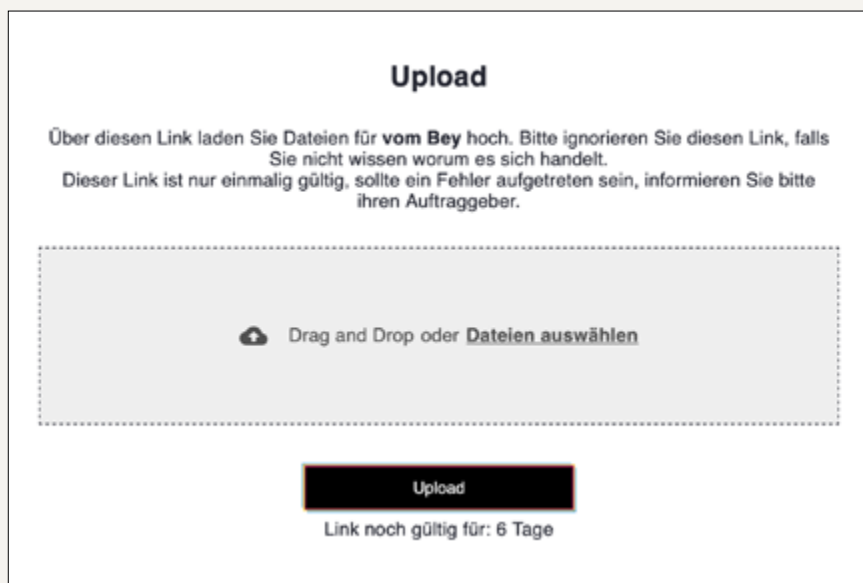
Upload

Über diesen Link laden Sie Dateien für vom Bey hoch. Bitte ignorieren Sie diesen Link, falls Sie nicht wissen worum es sich handelt.
Dieser Link ist nur einmalig gültig, sollte ein Fehler aufgetreten sein, informieren Sie bitte ihren Auftraggeber.

Drag and Drop oder Dateien auswählen

Upload

Link noch gültig für: 6 Tage